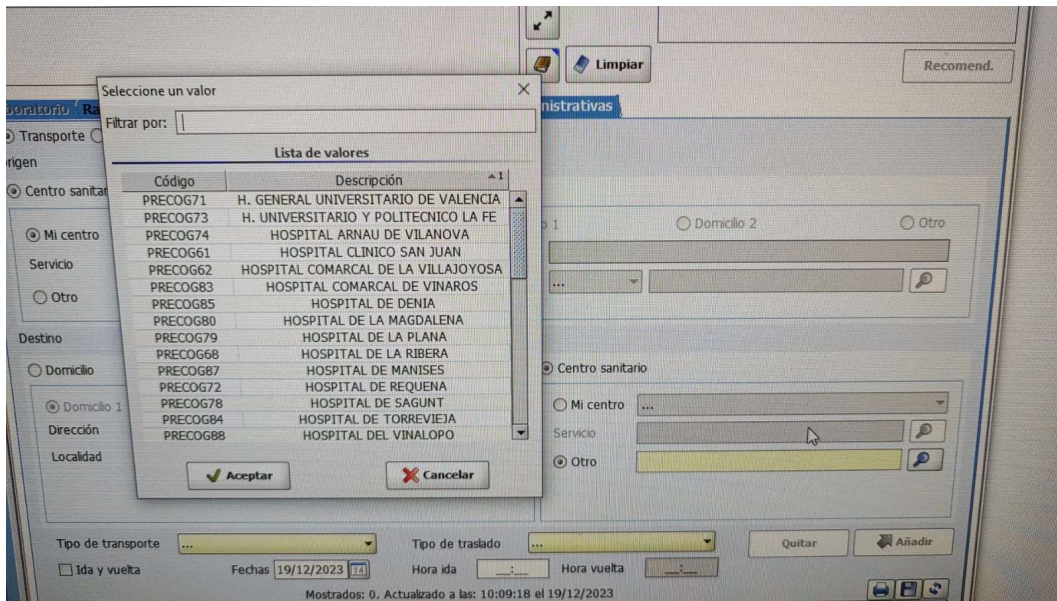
Limpiar

Recomend.

Seleccione un valor

Filtrar por:

Lista de valores

| Código | Descripción |
|---|---|
| PRECOG71 | H. GENERAL UNIVERSITARIO DE VALENCIA |
| PRECOG73 | H. UNIVERSITARIO Y POLITECNICO LA FE |
| PRECOG74 | HOSPITAL ARNAU DE VILANOVA |
| PRECOG61 | HOSPITAL CLINICO SAN JUAN |
| PRECOG62 | HOSPITAL COMARCAL DE LA VILLAJOYOSA |
| PRECOG83 | HOSPITAL COMARCAL DE VINAROS |
| PRECOG85 | HOSPITAL DE DENIA |
| PRECOG80 | HOSPITAL DE LA MAGDALENA |
| PRECOG79 | HOSPITAL DE LA PLANA |
| PRECOG68 | HOSPITAL DE LA RIBERA |
| PRECOG87 | HOSPITAL DE MANISES |
| PRECOG72 | HOSPITAL DE REQUENA |
| PRECOG78 | HOSPITAL DE SAGUNT |
| PRECOG84 | HOSPITAL DE TORREVIEJA |
| PRECOG88 | HOSPITAL DEL VINALOPO |

Aceptar

Cancelar

boratorio Ra

nistrativas

Transporte

rigen

Centro sanitar

Mi centro

Servicio

Otro

o 1

Domicilio 2

Otro

...

Destino

Domicilio

Domicilio 1

Dirección

Localidad

Centro sanitario

Mi centro ...

Servicio

Otro

Tipo de transporte ...

Tipo de traslado ...

Quitar

Añadir

Ida y vuelta

Fechas 19/12/2023

Hora ida

Hora vuelta

Mostrados: 0, Actualizado a las: 10:09:18 el 19/12/2023